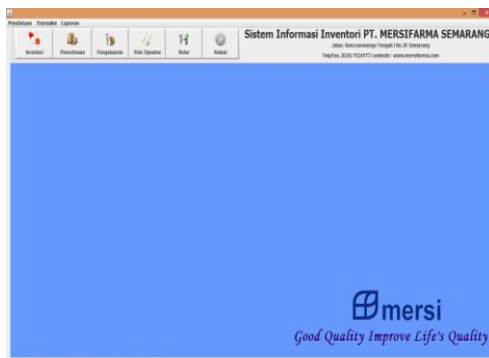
Pendataan Transaksi Laporan

Inventori Penerimaan Pengeluaran Stok Opname Retur Keluar

Sistem Informasi Inventori PT. MERSIFARMA SEMARANG

Jalan. Kencanawangu Tengah I No.26 Semarang

Telp/Fax. (024) 7624173 | website : www.mersifarma.com

mersi

Good Quality Improve Life's Quality